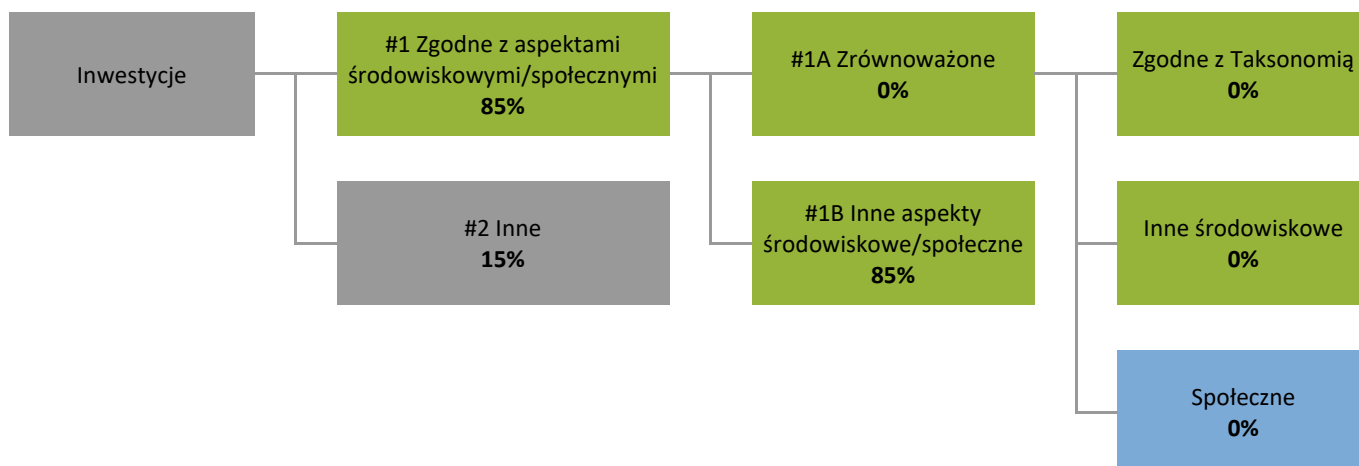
Inwestycje

#1 Zgodne z aspektami środowiskowymi/społecznymi
85%

#2 Inne
15%

#1A Zrównoważone
0%

#1B Inne aspekty środowiskowe/społeczne
85%

Zgodne z Taksonomią
0%

Inne środowiskowe
0%

Społeczne
0%